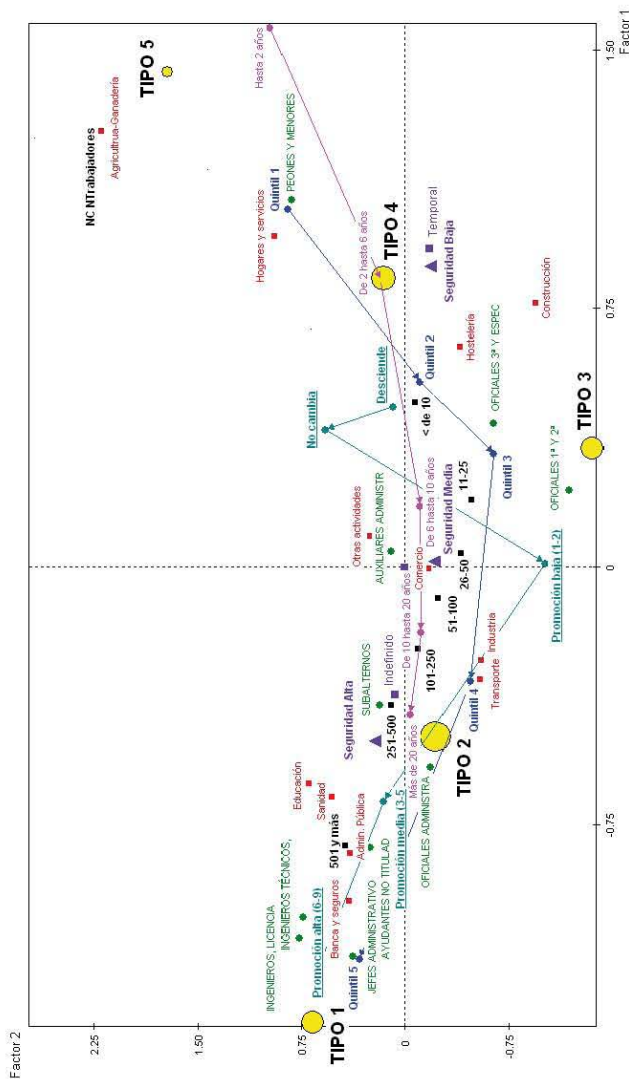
Factor 1
1.50
0.75
0
-0.75

Factor 2
2.25
1.50
0.75
0
-0.75

TIPO 5
NC NTrabajadores
Agricultura-Ganadería
Hasta 2 años
PEONES Y MENORES
Quintil 1
Hogares y servicios
De 2 hasta 6 años
TIPO 4
Temporal
Seguridad Baja
Construcción
Hostelería
OFICIALES 3ª Y ESPEC
Quintil 2
Desciende
< de 10
No cambia
TIPO 3
OFICIALES 1ª Y 2ª
Quintil 3
11-25
De 6 hasta 10 años
Seguridad Media
Otras actividades
AUXILIARES ADMINISTR
Comercio
26-50
Promoción baja (1-2)
De 10 hasta 20 años
51-100
Industria
101-250
Indefinido
SUBALTERNOS
Transporte
Quintil 4
Seguridad Alta
251-500
Más de 20 años
TIPO 2
Educación
Sanidad
Admin. Pública
501 y más
OFICIALES ADMINISTRA
Promoción media (3-5)
INGENIEROS TECNICOS,
INGENIEROS, LICENCIA
Banca y seguros
Promoción alta (6-9)
JEFES ADMINISTRATIVO
AYUDANTES NO TITULAD
Quintil 5
TIPO 1